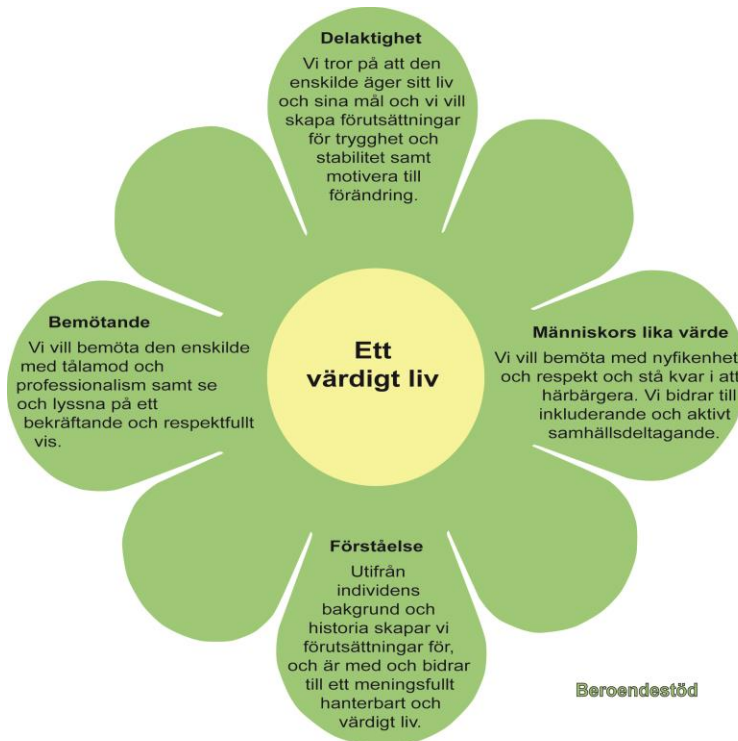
Delaktighet

Vi tror på att den enskilde äger sitt liv och sina mål och vi vill skapa förutsättningar för trygghet och stabilitet samt motivera till förändring.

Bemötande

Vi vill bemöta den enskilde med tålamod och professionalism samt se och lyssna på ett bekräftande och respektfullt vis.

Ett värdigt liv

Människors lika värde

Vi vill bemöta med nyfikenhet och respekt och stå kvar i att härbärgera. Vi bidrar till inkluderande och aktivt samhällsdeltagande.

Förståelse

Utifrån individens bakgrund och historia skapar vi förutsättningar för, och är med och bidrar till ett meningsfullt hanterbart och värdigt liv.

Beroendestöd